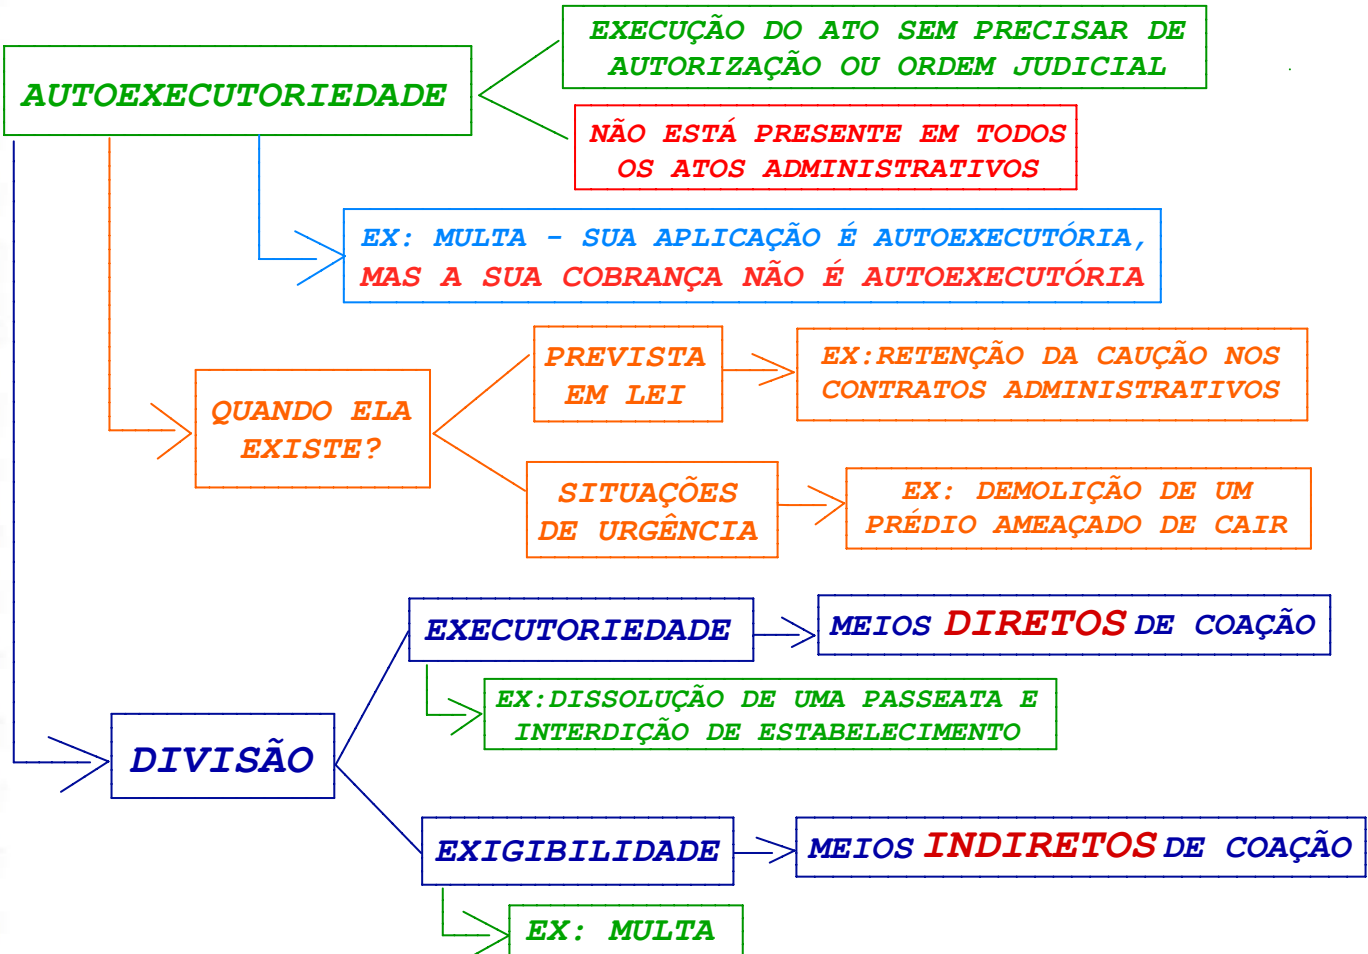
AUTOEXECUTORIEDADE

EXECUÇÃO DO ATO SEM PRECISAR DE AUTORIZAÇÃO OU ORDEM JUDICIAL

NÃO ESTÁ PRESENTE EM TODOS OS ATOS ADMINISTRATIVOS

EX: MULTA - SUA APLICAÇÃO É AUTOEXECUTÓRIA, MAS A SUA COBRANÇA NÃO É AUTOEXECUTÓRIA

QUANDO ELA EXISTE?

PREVISTA EM LEI

EX:RETENÇÃO DA CAUÇÃO NOS CONTRATOS ADMINISTRATIVOS

SITUAÇÕES DE URGÊNCIA

EX: DEMOLIÇÃO DE UM PRÉDIO AMEAÇADO DE CAIR

DIVISÃO

EXECUTORIEDADE

MEIOS DIRETOS DE COAÇÃO

EX:DISSOLUÇÃO DE UMA PASSEATA E INTERDIÇÃO DE ESTABELECIMENTO

EXIGIBILIDADE

MEIOS INDIRETOS DE COAÇÃO

EX: MULTA